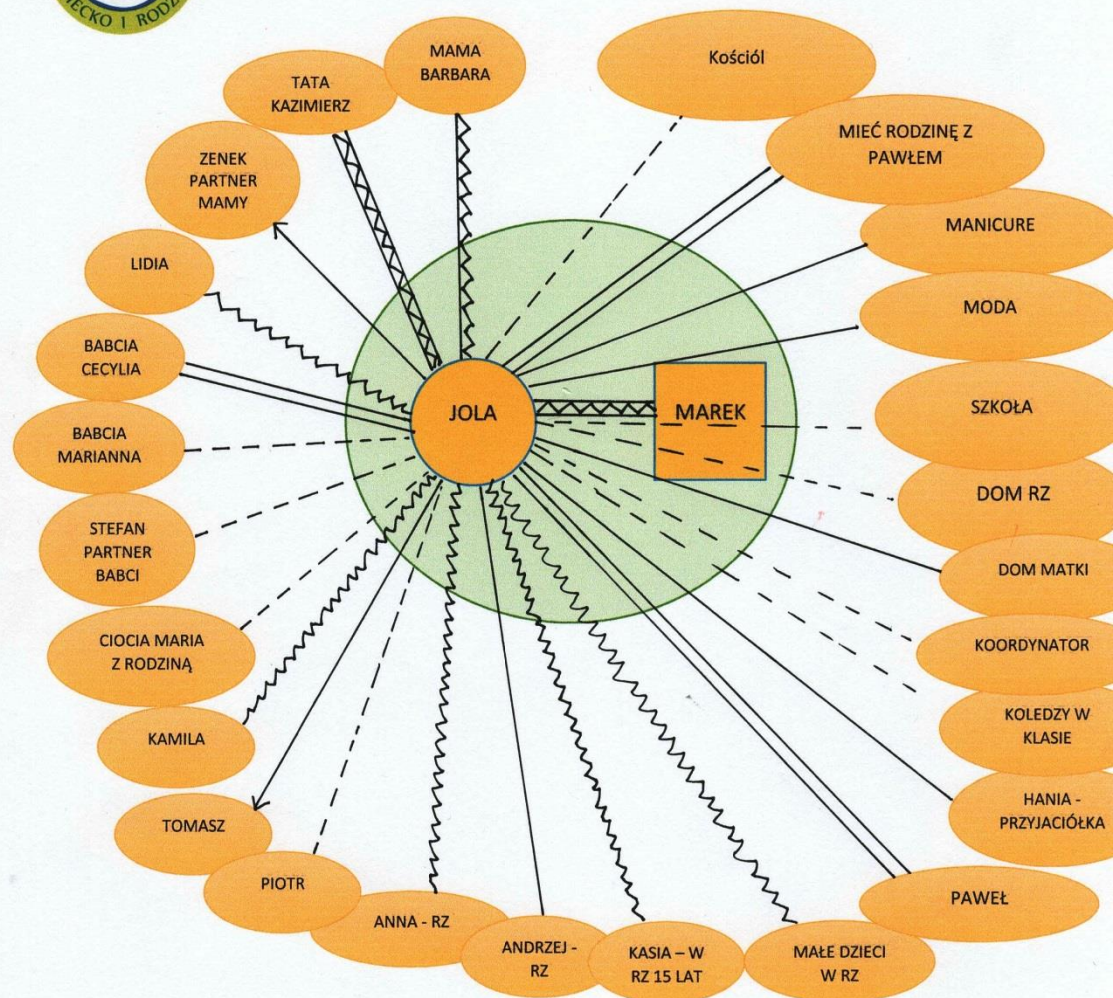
ECKO I RODZ

MAMA BARBARA

TATA KAZIMIERZ

Kościół

MIEĆ RODZINĘ Z PAWŁEM

ZENEK PARTNER MAMY

MANICURE

LIDIA

MODA

BABCIA CECYLIA

JOLA

MAREK

SZKOŁA

BABCIA MARIANNA

DOM RZ

STEFAN PARTNER BABCI

DOM MATKI

KOORDYNATOR

CIOCIA MARIA Z RODZINĄ

KOLEDZY W KLASIE

KAMILA

HANIA - PRZYJACIÓŁKA

TOMASZ

PAWEŁ

PIOTR

ANNA - RZ

ANDRZEJ - RZ

KASIA – W RZ 15 LAT

MAŁE DZIECI W RZ